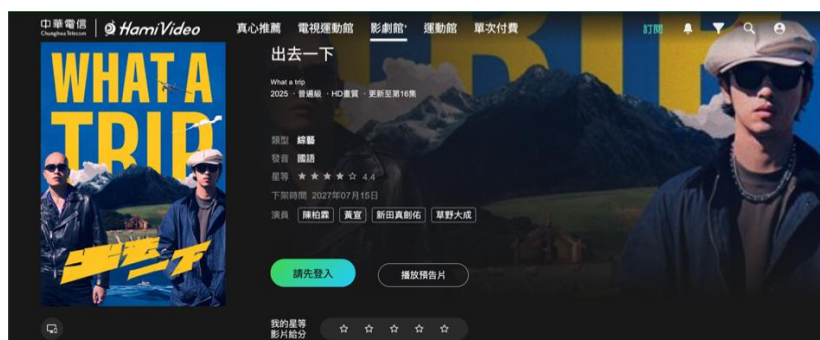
中華電信 Chunghwa Telecom | Hami Video

真心推薦 電視運動館 影劇館 運動館 單次付費

訂閱

WHAT A TRIP

出去一下

What a trip
2025 · 普遍級 · HD畫質 · 更新至第16集

類型 綜藝
發音 國語
星等 ★ ★ ★ ★ ☆ 4.4
下架時間 2027年07月15日
演員 陳柏霖 黃宣 新田真劍佑 草野大成

請先登入 播放預告片

我的星等
影片給分 ☆ ☆ ☆ ☆ ☆